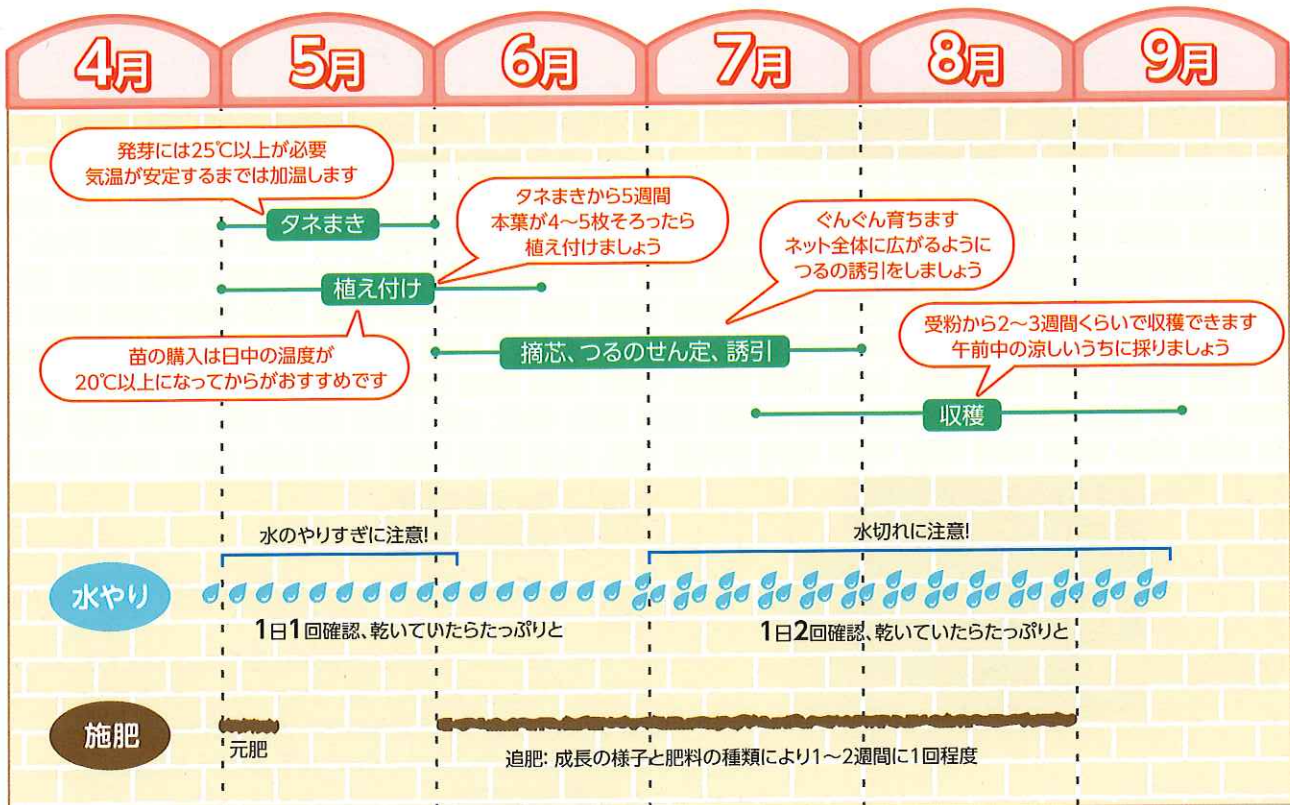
4月 5月 6月 7月 8月 9月

発芽には25℃以上が必要
気温が安定するまでは加温します

タネまき

タネまきから5週間
本葉が4～5枚そろったら
植え付けましょう

植え付け

苗の購入は日中の温度が
20℃以上になってからがおすすめです

ぐんぐん育ちます
ネット全体に広がるように
つるの誘引をしましょう

摘芯、つるのせん定、誘引

受粉から2～3週間くらいで収穫できます
午前中の涼しいうちに採りましょう

収穫

水のやりすぎに注意!

水切れに注意!

水やり

1日1回確認、乾いていたらたっぷりと

1日2回確認、乾いていたらたっぷりと

施肥

元肥

追肥: 成長の様子と肥料の種類により1～2週間に1回程度